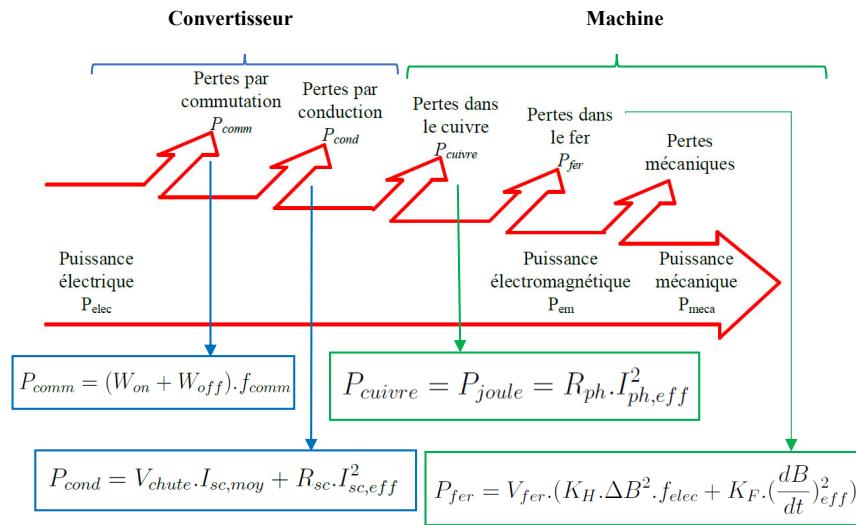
Convertisseur

Machine

Pertes par commutation $P_{comm}$

Pertes par conduction $P_{cond}$

Pertes dans le cuivre $P_{cuivre}$

Pertes dans le fer $P_{fer}$

Pertes mécaniques

Puissance électrique $P_{elec}$

Puissance électromagnétique $P_{em}$

Puissance mécanique $P_{meca}$

$P_{comm} = (W_{on} + W_{off}).f_{comm}$

$P_{cuivre} = P_{joule} = R_{ph}.I_{ph,eff}^2$

$P_{cond} = V_{chute}.I_{sc,moy} + R_{sc}.I_{sc,eff}^2$

$P_{fer} = V_{fer}.(K_H.\Delta B^2.f_{elec} + K_F.(\frac{dB}{dt})_{eff}^2)$